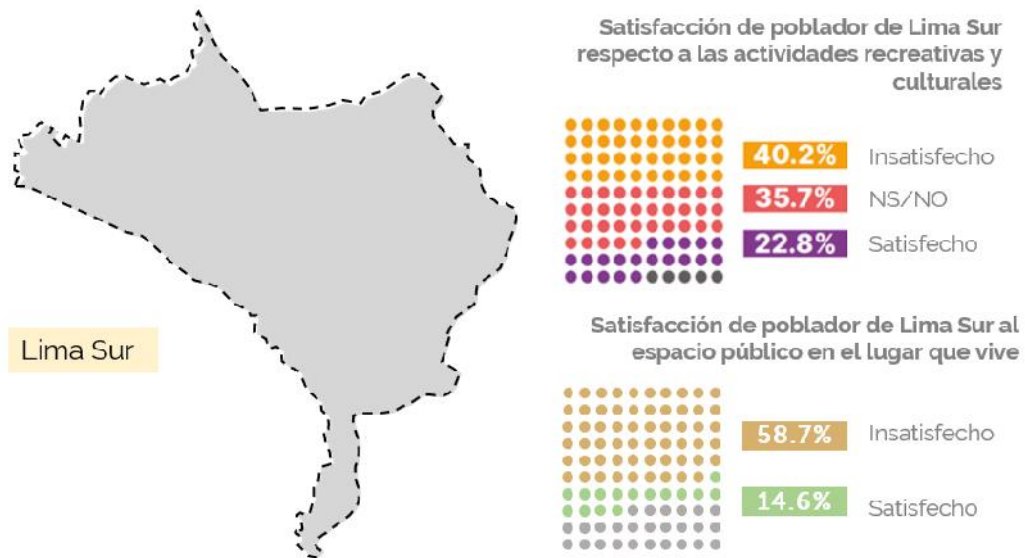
Lima Sur

Satisfacción de poblador de Lima Sur respecto a las actividades recreativas y culturales

40.2% Insatisfecho
35.7% NS/NO
22.8% Satisfecho

Satisfacción de poblador de Lima Sur al espacio público en el lugar que vive

58.7% Insatisfecho
14.6% Satisfecho